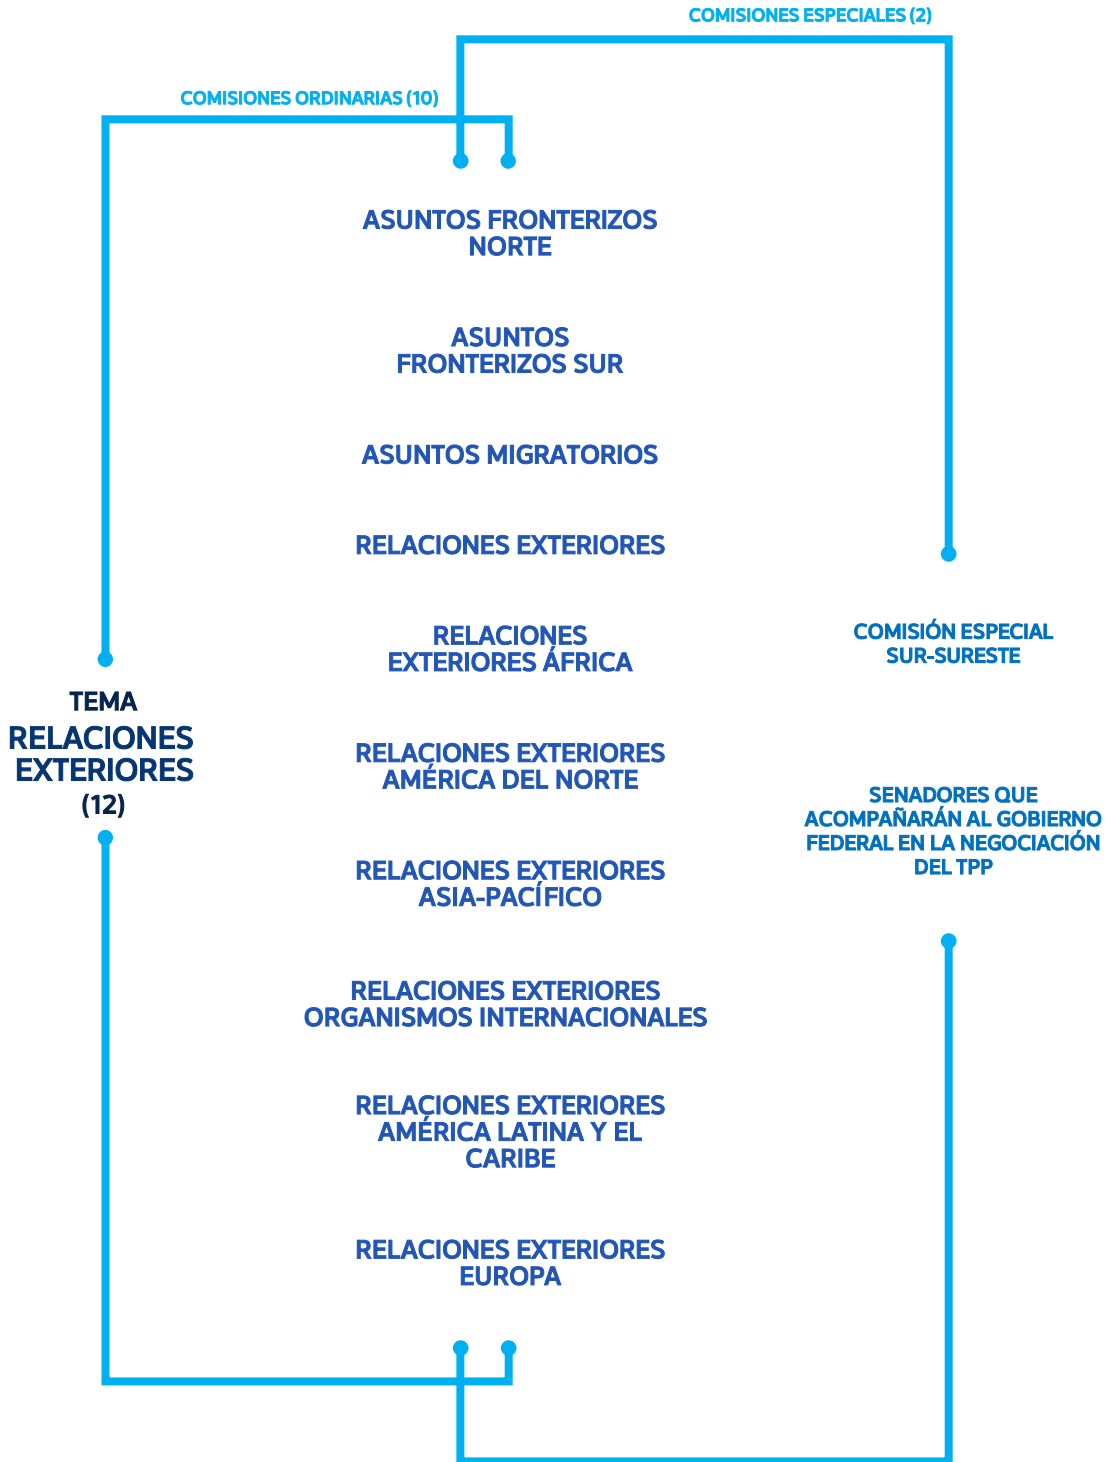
COMISIONES ESPECIALES (2)

COMISIONES ORDINARIAS (10)

ASUNTOS FRONTERIZOS NORTE

ASUNTOS FRONTERIZOS SUR

ASUNTOS MIGRATORIOS

RELACIONES EXTERIORES

RELACIONES EXTERIORES ÁFRICA

RELACIONES EXTERIORES AMÉRICA DEL NORTE

RELACIONES EXTERIORES ASIA-PACÍFICO

RELACIONES EXTERIORES ORGANISMOS INTERNACIONALES

RELACIONES EXTERIORES AMÉRICA LATINA Y EL CARIBE

RELACIONES EXTERIORES EUROPA

TEMA
RELACIONES EXTERIORES
(12)

COMISIÓN ESPECIAL SUR-SURESTE

SENADORES QUE ACOMPAÑARÁN AL GOBIERNO FEDERAL EN LA NEGOCIACIÓN DEL TPP